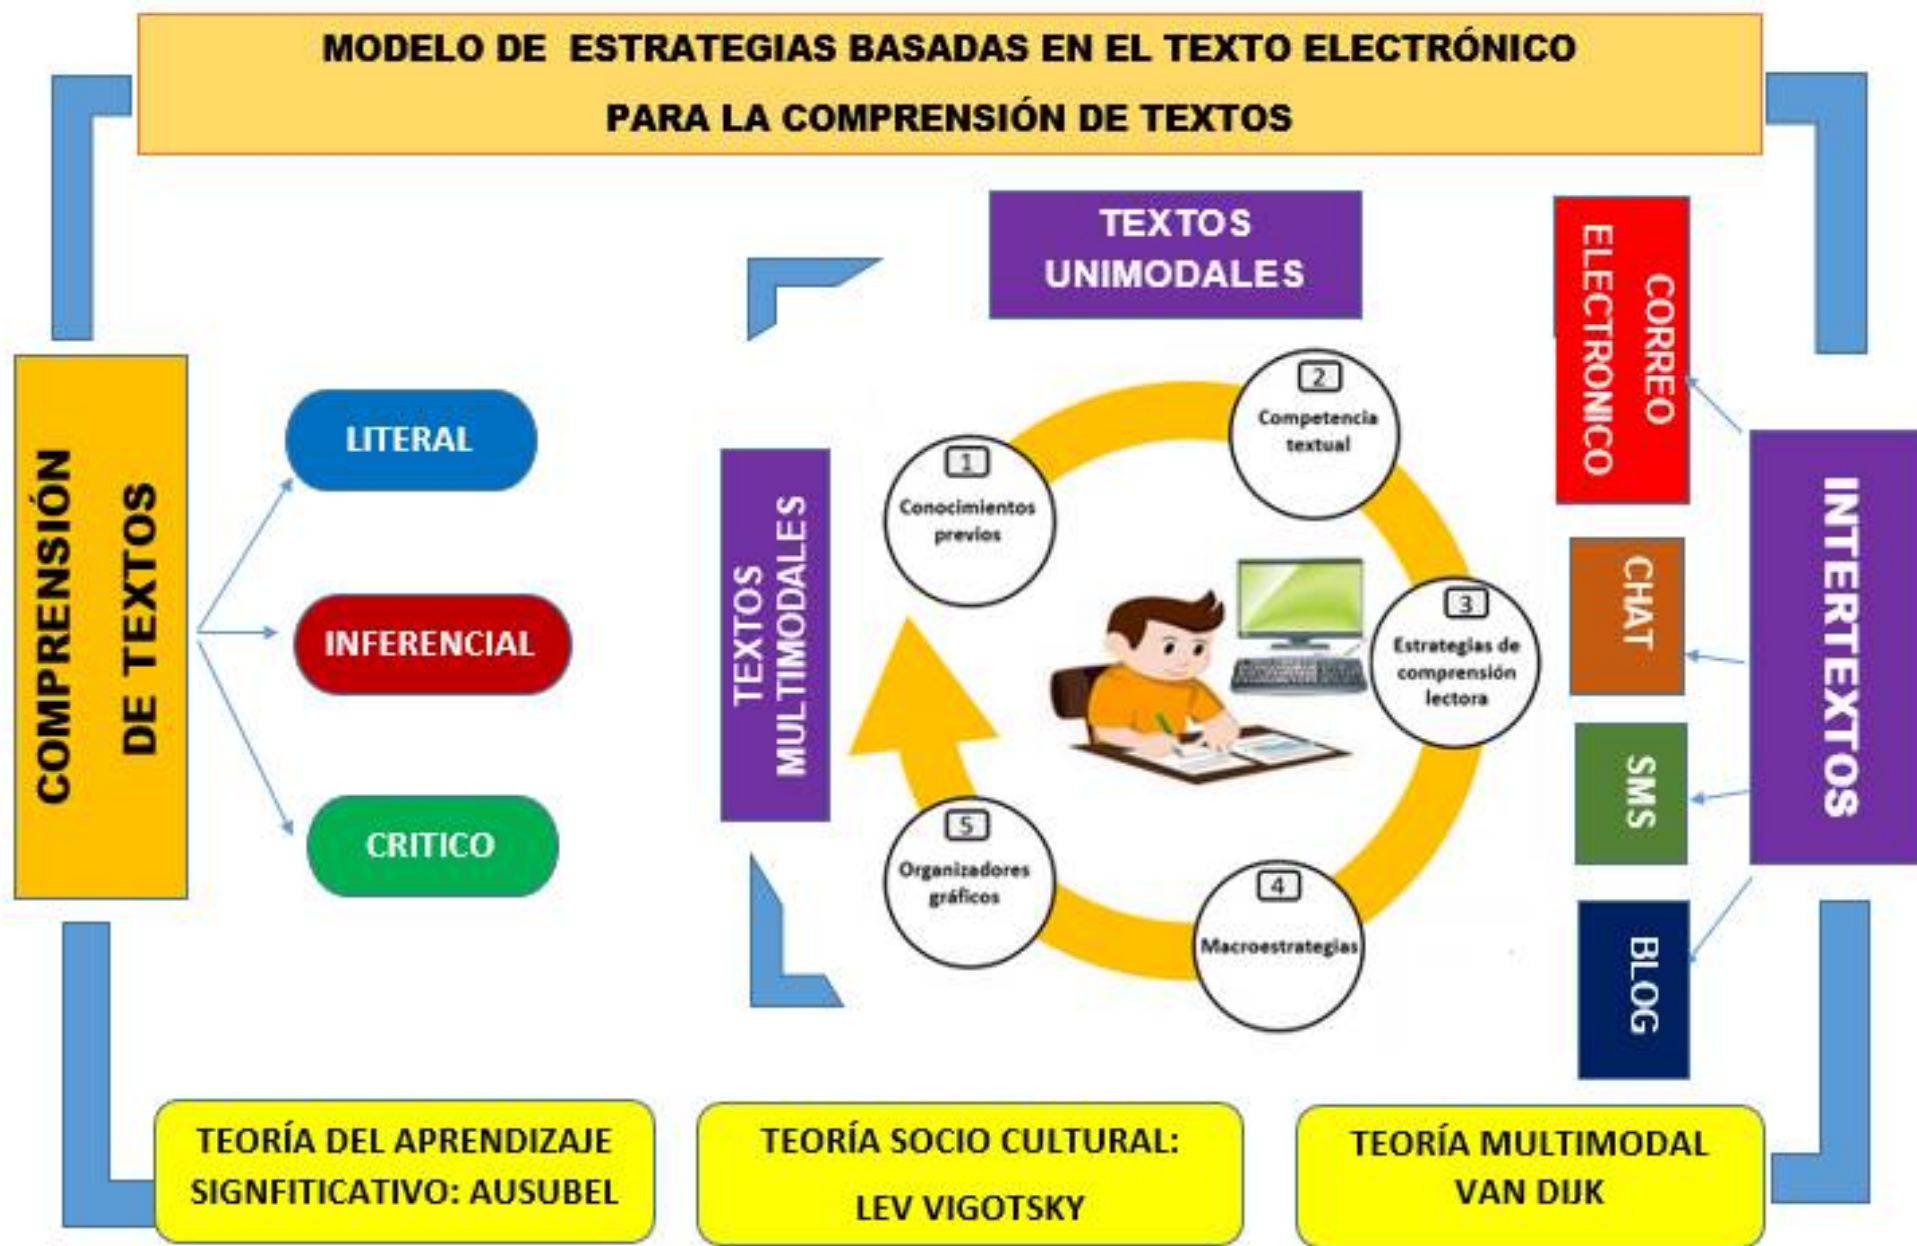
MODELO DE ESTRATEGIAS BASADAS EN EL TEXTO ELECTRÓNICO
PARA LA COMPRENSIÓN DE TEXTOS

COMPRENSIÓN DE TEXTOS

LITERAL

INFERENCIAL

CRITICO

TEXTOS UNIMODALES

TEXTOS MULTIMODALES

1 Conocimientos previos

2 Competencia textual

3 Estrategias de comprensión lectora

4 Macroestrategias

5 Organizadores gráficos

CORREO ELECTRONICO

CHAT

SMS

BLOG

INTERTEXTOS

TEORÍA DEL APRENDIZAJE SIGNFITICATIVO: AUSUBEL

TEORÍA SOCIO CULTURAL: LEV VIGOTSKY

TEORÍA MULTIMODAL VAN DIJK